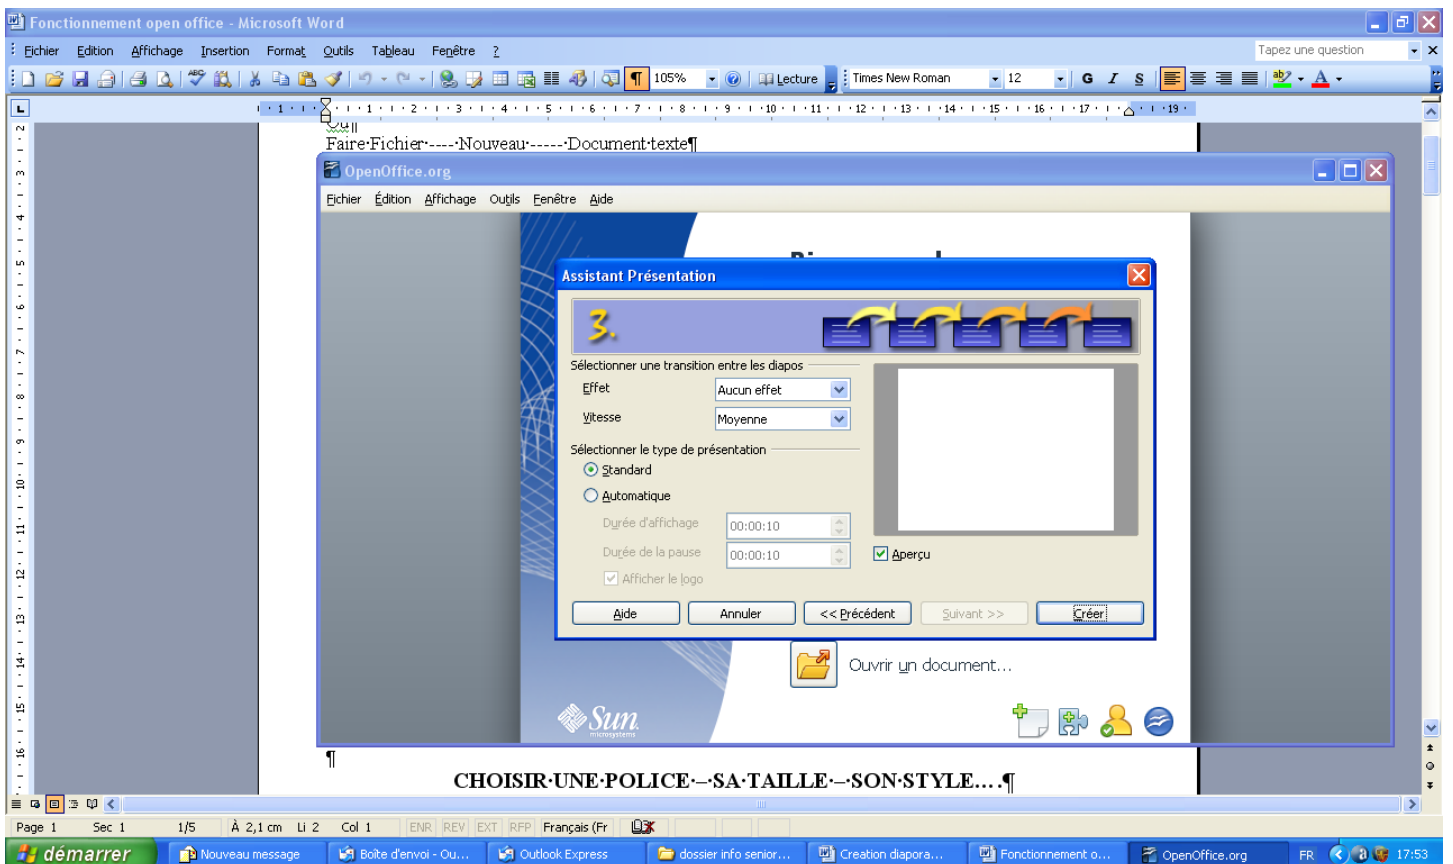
Fonctionnement open office - Microsoft Word

Fichier Edition Affichage Insertion Format Outils Tableau Fenêtre ?

Tapez une question

105% Lecture Times New Roman 12

Faire·Fichier·----·Nouveau·-----·Document·texte¶

OpenOffice.org

Fichier Édition Affichage Outils Fenêtre Aide

Assistant Présentation

3.

Sélectionner une transition entre les diapos

Effet Aucun effet

Vitesse Moyenne

Sélectionner le type de présentation

Standard

Automatique

Durée d'affichage 00:00:10

Durée de la pause 00:00:10

Afficher le logo

Aperçu

Aide Annuler << Précédent Suivant >> Créer

Ouvrir un document...

Sun microsystems

¶

CHOISIR·UNE·POLICE·–·SA·TAILLE·–·SON·STYLE….¶

Page 1 Sec 1 1/5 À 2,1 cm Li 2 Col 1 ENR REV EXT RFP Français (Fr

démarrer Nouveau message Boîte d'envoi - Ou... Outlook Express dossier info senior... Creation diapora... Fonctionnement o... OpenOffice.org FR 17:53